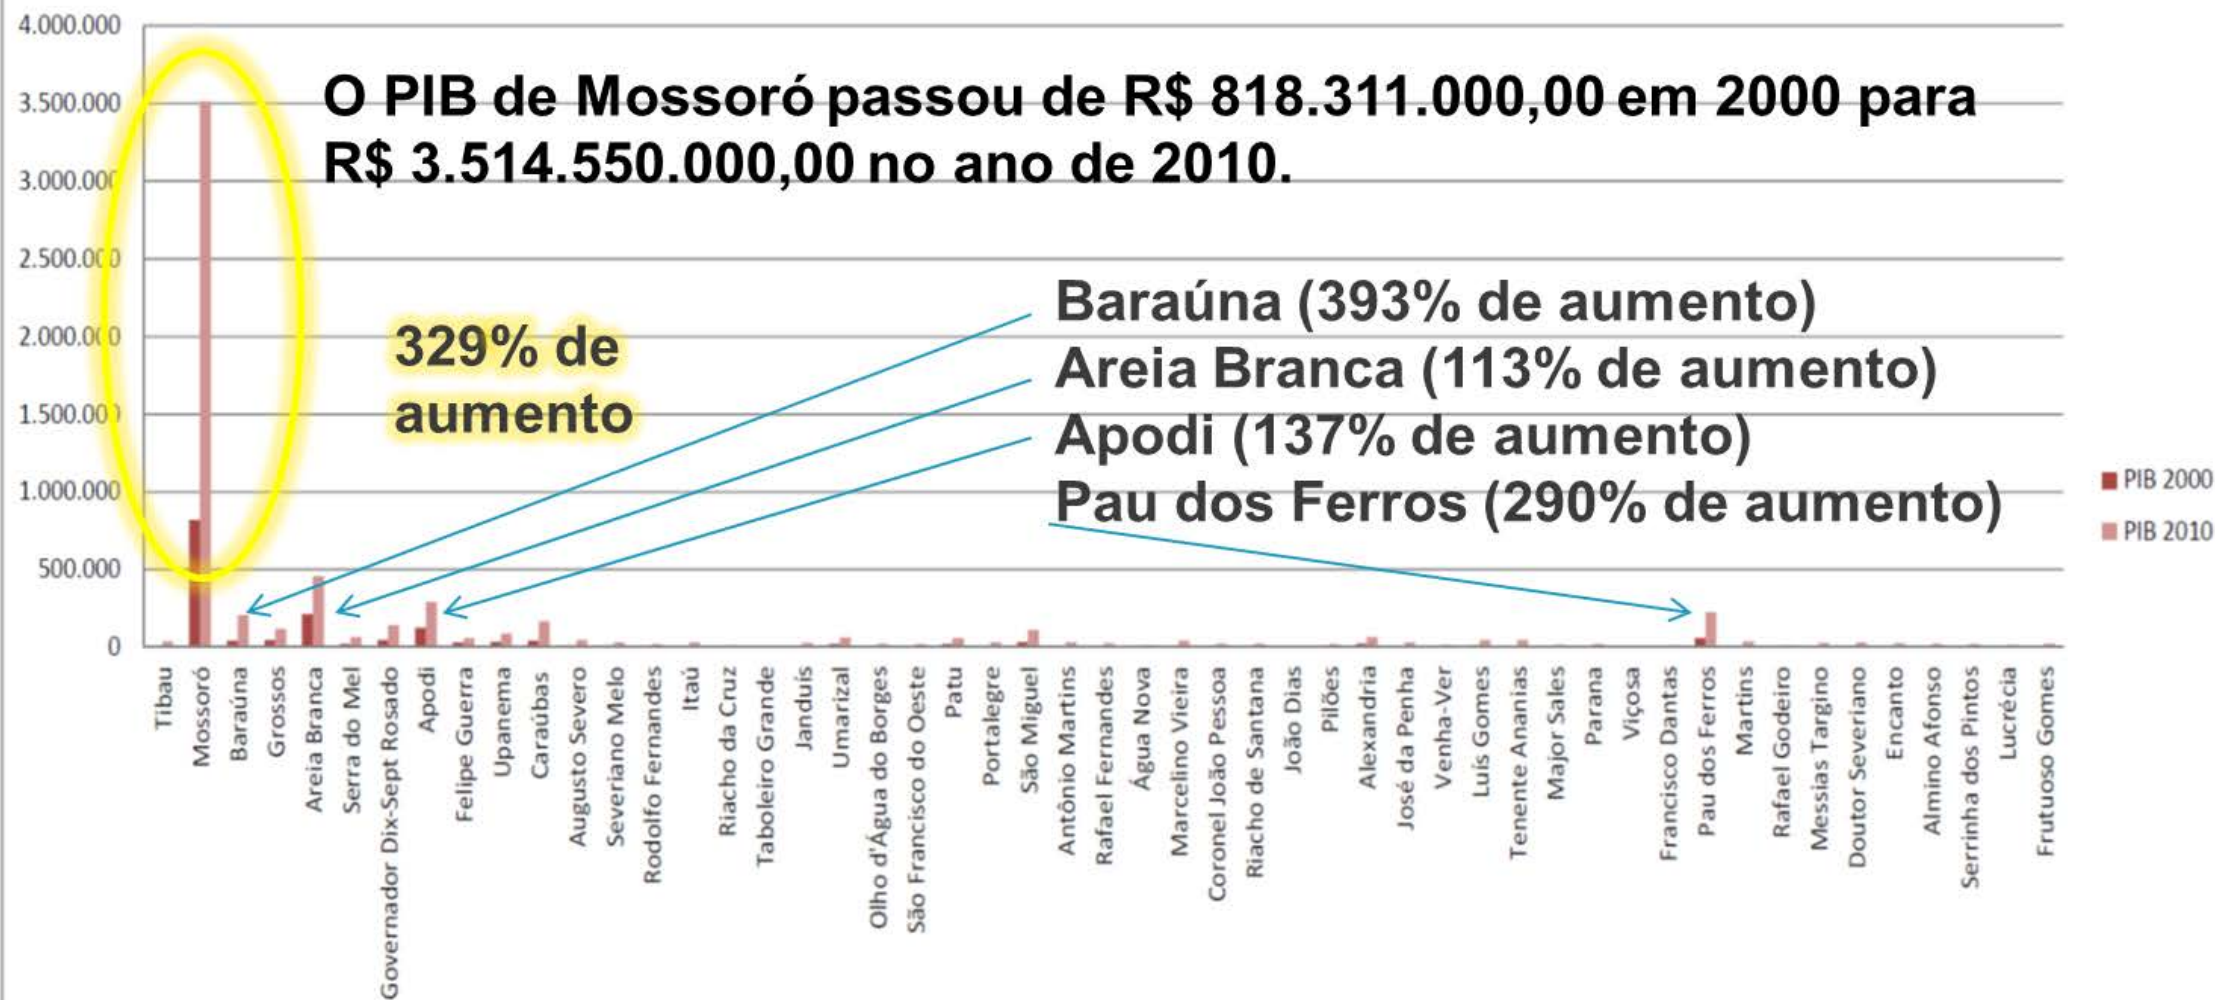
4.000.000
3.500.000
3.000.000
2.500.000
2.000.000
1.500.000
1.000.000
500.000
0

O PIB de Mossoró passou de R$ 818.311.000,00 em 2000 para R$ 3.514.550.000,00 no ano de 2010.

329% de aumento

Baraúna (393% de aumento)
Areia Branca (113% de aumento)
Apodi (137% de aumento)
Pau dos Ferros (290% de aumento)

PIB 2000
PIB 2010

Tibau
Mossoró
Baraúna
Grossos
Areia Branca
Serra do Mel
Governador Dix-Sept Rosado
Apodi
Felipe Guerra
Upanema
Caraúbas
Augusto Severo
Severiano Melo
Rodolfo Fernandes
Itaú
Riacho da Cruz
Taboleiro Grande
Janduís
Umarizal
Olho d'Água do Borges
São Francisco do Oeste
Patu
Portalegre
São Miguel
Antônio Martins
Rafael Fernandes
Água Nova
Marcelino Vieira
Coronel João Pessoa
Riacho de Santana
João Dias
Pilões
Alexandria
José da Penha
Venha-Ver
Luís Gomes
Tenente Ananias
Major Sales
Parana
Viçosa
Francisco Dantas
Pau dos Ferros
Martins
Rafael Godeiro
Messias Targino
Doutor Severiano
Encanto
Almino Afonso
Serrinha dos Pintos
Lucrécia
Frutuoso Gomes